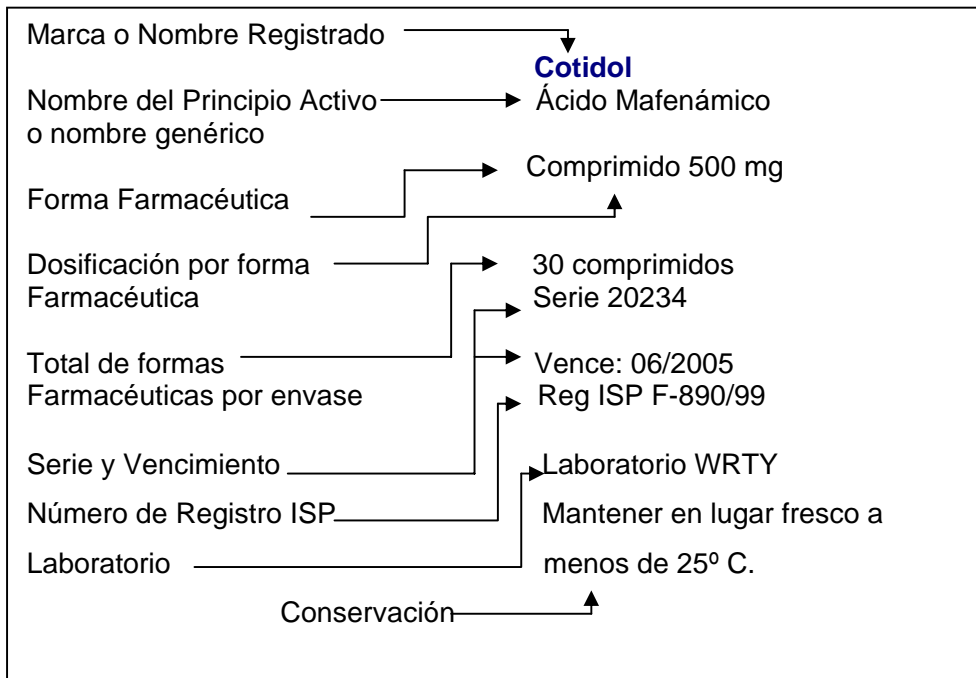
Marca o Nombre Registrado

Cotidol

Nombre del Principio Activo o nombre genérico

Ácido Mafenámico

Forma Farmacéutica

Comprimido 500 mg

Dosificación por forma Farmacéutica

30 comprimidos

Serie 20234

Total de formas Farmacéuticas por envase

Vence: 06/2005

Reg ISP F-890/99

Serie y Vencimiento

Laboratorio WRTY

Número de Registro ISP

Mantener en lugar fresco a menos de 25º C.

Laboratorio

Conservación